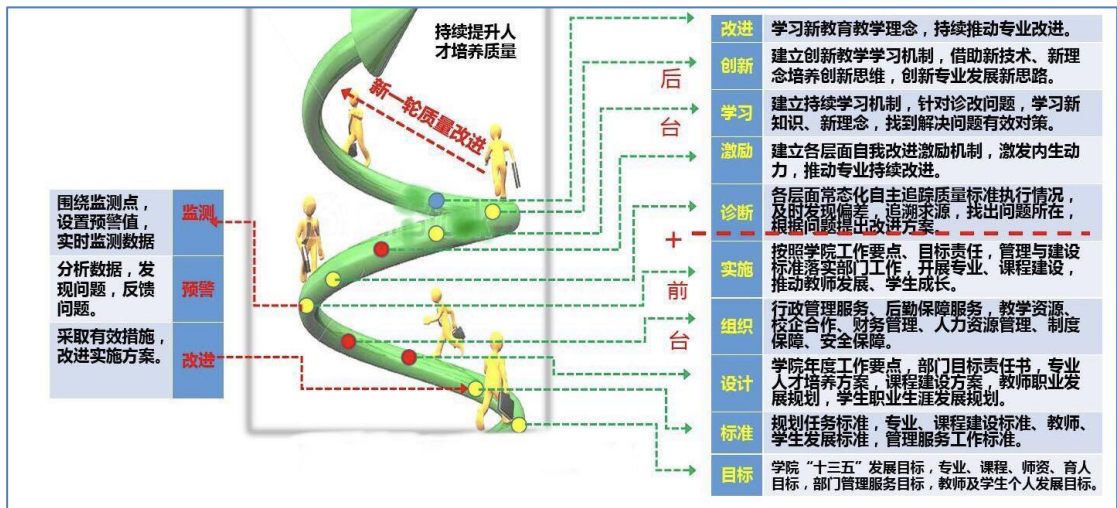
持续提升人才培养质量

新一轮质量改进

围绕监测点，设置预警值，实时监测数据 | 监测
分析数据，发现问题，反馈问题。 | 预警
采取有效措施，改进实施方案。 | 改进

后
台
前
台

| 改进 | 学习新教育教学理念，持续推动专业改进。 |
|---|---|
| 创新 | 建立创新教学学习机制，借助新技术、新理念培养创新思维，创新专业发展新思路。 |
| 学习 | 建立持续学习机制，针对诊改问题，学习新知识、新理念，找到解决问题有效对策。 |
| 激励 | 建立各层面自我改进激励机制，激发内生动力，推动专业持续改进。 |
| 诊断 | 各层面常态化自主追踪质量标准执行情况，及时发现偏差，追溯来源，找出问题所在，根据问题提出改进方案。 |
| 实施 | 按照学院工作要点、目标责任，管理与建设标准落实部门工作，开展专业、课程建设，推动教师发展、学生成长。 |
| 组织 | 行政管理服务、后勤保障服务，教学资源、校企合作、财务管理、人力资源管理、制度保障、安全保障。 |
| 设计 | 学院年度工作要点，部门目标责任书，专业人才培养方案，课程建设方案，教师职业发展规划，学生职业生涯发展规划。 |
| 标准 | 规划任务标准，专业、课程建设标准、教师、学生发展标准，管理服务工作标准。 |
| 目标 | 学院“十三五”发展目标，专业、课程、师资、育人目标，部门管理服务目标，教师及学生个人发展目标。 |